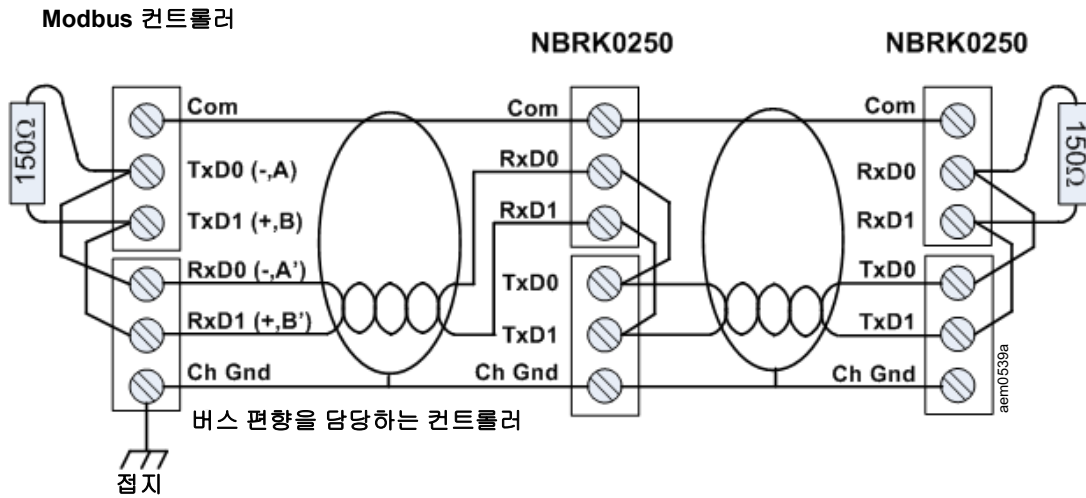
Modbus 컨트롤러

NBRK0250

NBRK0250

150Ω

Com
TxD0 (-,A)
TxD1 (+,B)
RxD0 (-,A')
RxD1 (+,B')
Ch Gnd

Com
RxD0
RxD1
TxD0
TxD1
Ch Gnd

Com
RxD0
RxD1
TxD0
TxD1
Ch Gnd

150Ω

aem0539a

버스 편향을 담당하는 컨트롤러

접지